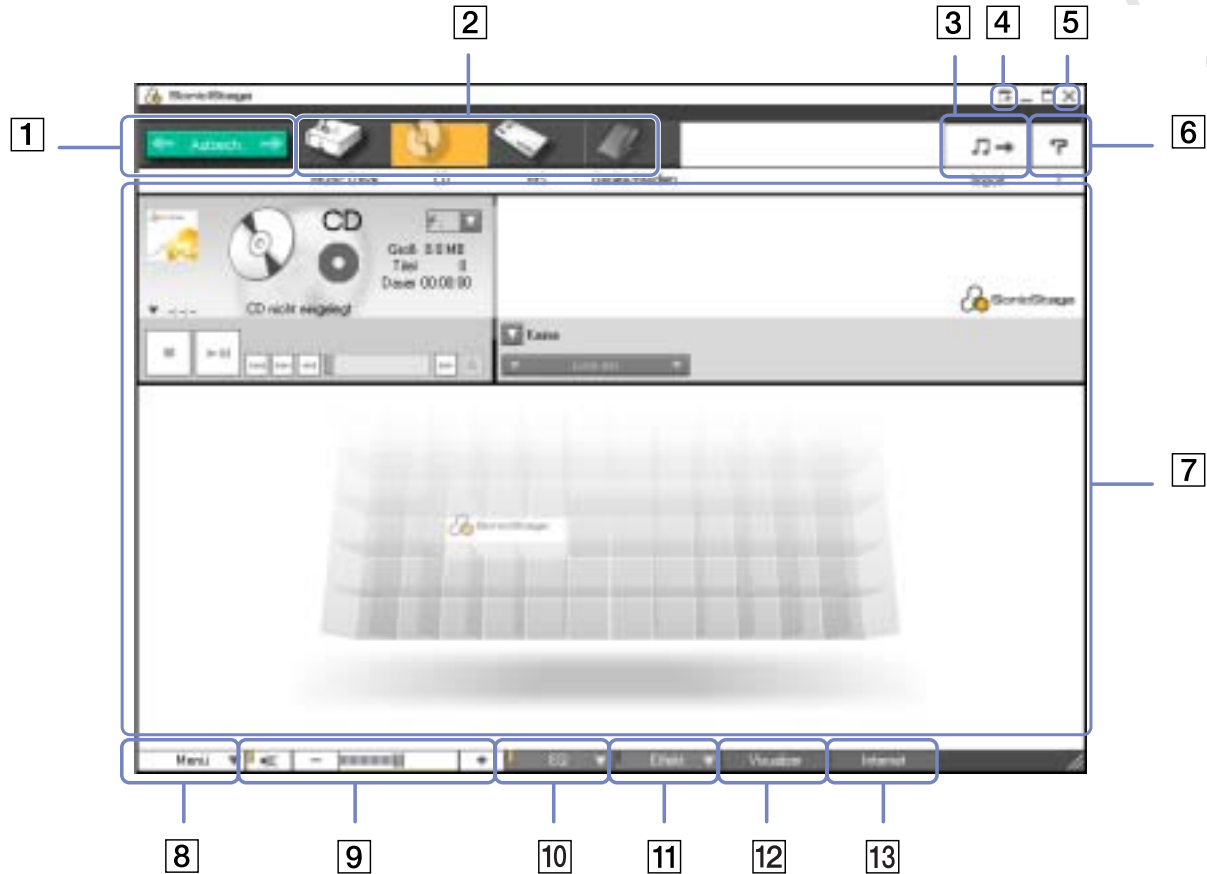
2
3
4
5
1
6
SonicStage
Aufzeich.
Music Drive
CD
MD
Tragbare Geräte
Export
CD
Größ 0.0 MB
Titel 0
Dauer 00:00:00
CD nicht eingelegt
Keine
SonicStage
SonicStage
7
Menu
EQ
Effekt
Visualizer
Internet
8
9
10
11
12
13